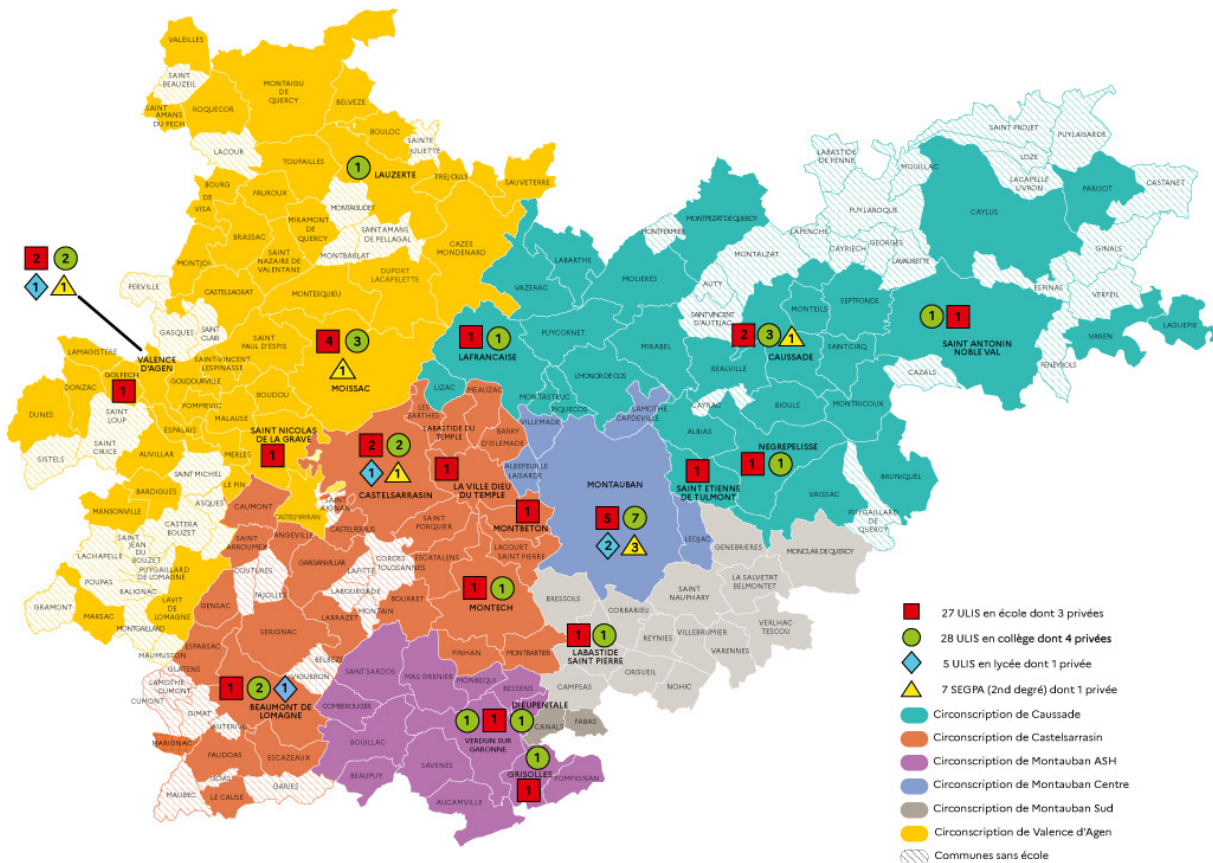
VALEILLES
SAINT BEAUZEIL
MONTAIGU DE QUERCY
BELVEZE
SAINT AMANS DU PECH
ROQUECOR
BOULOC
SAINTE JULIETTE
LACOUR
TOUFFAILLES
1
LAUZERTE
TREJOULS
SAUVETERRE
BOURG DE VISA
FAUROUX
MONTAGUDET
MIRAMONT DE QUERCY
SAINT AMANS DE PELLAGAL
CAZES MONDENARD
BRASSAC
SAINT NAZAIRE DE VALENTANE
MONTBARLAT
MONTJOI
DUFORT LACAPELETTE
CASTELSAGRAT
MONTESQUIEU
PERVILLE
2 2
1 1
GASQUES
SAINT CLAIR
SAINT PAUL D'ESPIS
4 3
LAMAGISTERE
VALENCE D'AGEN
SAINT-VINCENT LESPINASSE
1
MOISSAC
GOLFECH
1
DONZAC
GOUDOURVILLE
POMMEVIC
DUNES
SAINT LOUP
MALAUSE
BOUDOU
ESPALAIS
SAINT NICOLAS DE LA GRAVE
1
SAINT CIRICE
AUVILLAR
SISTELS
SAINT MICHEL
MERLES
BARDIGUES
LE PIN
ASQUES
MANSONVILLE
CASTERA BOUZET
SAINT JEAN DU BOUZET
LACHAPELLE
PUYGAILLARD DE LOMAGNE
POUPAS
BALIGNAC
LAVIT DE LOMAGNE
GRAMONT
MARSAC
MONTGAILLARD
MAUMUSSON
LAMOTHE CUMONT
GLATENS
CUMONT
GIMAT
MARIGNAC
GOAS
MAUBEC
LE CAUSE
GARIES
CAUMONT
CASTELMAYRAN
SAINT ARROUMEX
ANGEVILLE
COUTURES
GARGANVILLAR
FAJOLLES
GENSAC
SERIGNAC
ESPARSAC
1 2 1
BEAUMONT DE LOMAGNE
VIGUERON
BELBEZE
AUTERIVE
FAUDOAS
ESCAZEAUX
LARRAZET
LABOURGADE
MONTAIN
CORDES TOLOSANNES
LAFITTE
BOURRET
SAINT AIGNAN
CASTELFERRUS
2 2
1 1
CASTELSARRASIN
LES BARTHES
LABASTIDE DU TEMPLE
MEAUZAC
BARRY D'ISLEMADE
1
LA VILLE DIEU DU TEMPLE
SAINT PORQUIER
ALBEFEUILLE LAGARDE
1
MONTBETON
ESCATALENS
LACOURT SAINT PIERRE
1 1
MONTECH
FINHAN
MONTBARTIER
SAINT SARDOS
MAS GRENIER
MONBEQUI
BESSENS
COMBEROUGER
BOUILLAC
1 1 1
VERDUN SUR GARONNE
DIEUPENTALE
CANALS
FABAS
BEAUPUY
SAVENES
1
GRISOLLES
POMPIGNAN
1
AUCAMVILLE
LIZAC
1 1
LAFRANCAISE
VAZERAC
LABARTHE
MOLIERES
PUYCORNET
MONTPEZAT DE QUERCY
MONTFERMIER
L'HONOR DE COS
MIRABEL
MONTASTRUC
PIQUECOS
VILLEMADE
LAMOTHE CAPDEVILLE
MONTAUBAN
5 7
2 3
LEOJAC
BRESSOLS
CORBARIEU
1 1
LABASTIDE SAINT PIERRE
REYNIES
ORGUEIL
CAMPSAS
NOHIC
VILLEBRUMIER
VARENNES
SAINT NAUPHARY
LA SALVETAT BELMONTET
VERLHAC TESCOU
GENEBRIERES
MONCLAR DE QUERCY
1
SAINT ETIENNE DE TULMONT
1 1
NEGREPELISSE
ALBIAS
CAYRAC
REALVILLE
SAINT VINCENT D'AUTEJAC
AUTY
MONTALZAT
2 3 1
CAUSSADE
MONTEILS
SEPTFONDS
SAINT CIRQ
BIOULE
MONTRICOUX
VAISSAC
BRUNIQUEL
PUYGAILLARD DE QUERCY
LAPENCHE
CAYRIECH
PUYLAROQUE
GEORGES
LAVAURETTE
LABASTIDE DE PENNE
MOUILLAC
SAINT PROJET
LOZE
PUYLAGARDE
LACAPELLE LIVRON
PARISOT
CASTANET
CAYLUS
GINALS
ESPINAS
VERFEIL
1 1
SAINT ANTONIN NOBLE VAL
LAGUEPIE
VAREN
FENEYROLS
CAZALS
27 ULIS en école dont 3 privées
28 ULIS en collège dont 4 privées
5 ULIS en lycée dont 1 privée
7 SEGPA (2nd degré) dont 1 privée
Circonscription de Caussade
Circonscription de Castelsarrasin
Circonscription de Montauban ASH
Circonscription de Montauban Centre
Circonscription de Montauban Sud
Circonscription de Valence d'Agen
Communes sans école